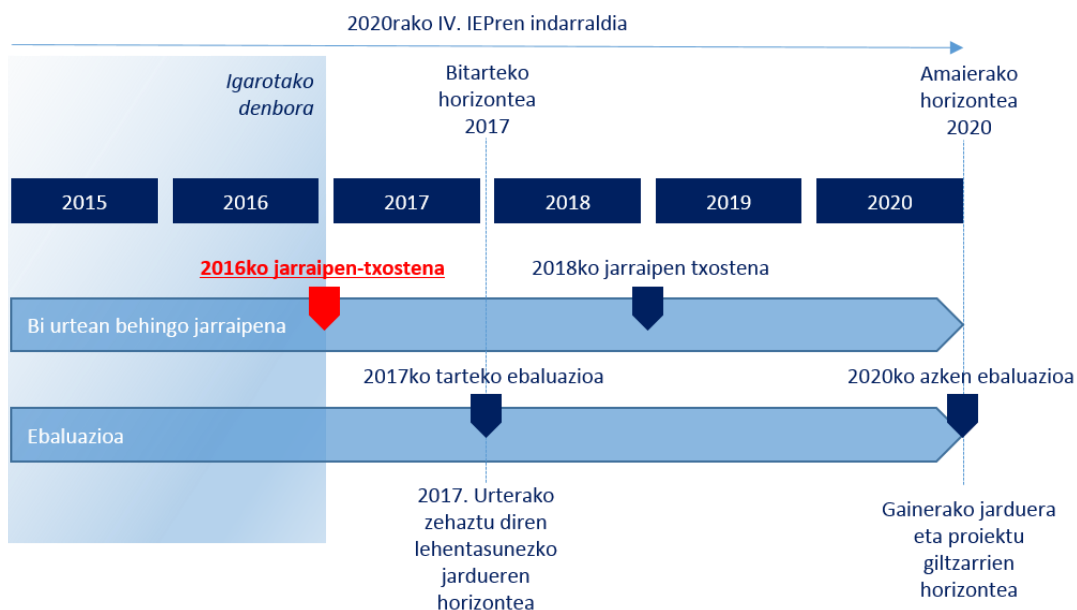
2020rako IV. IEPren indarraldia

Igarotako denbora

Bitarteko horizontea 2017

Amaierako horizontea 2020

| 2015 | 2016 | 2017 | 2018 | 2019 | 2020 |
|---|---|---|---|---|---|

2016ko jarraipen-txostena

2018ko jarraipen txostena

Bi urtean behingo jarraipena

2017ko tarteko ebaluazioa

2020ko azken ebaluazioa

Ebaluazioa

2017. Urterako zehaztu diren lehentasunezko jardueren horizontea

Gainerako jarduera eta proiektu giltzarrien horizontea